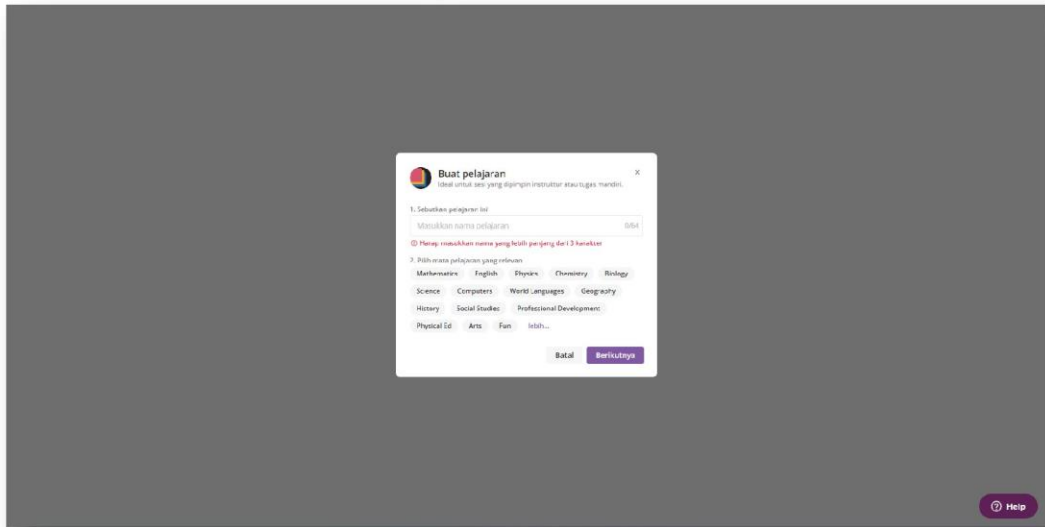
Buat pelajaran
Ideal untuk sesi yang dipimpin instruktur atau tugas mandiri.

×

1. Sebutkan pelajaran ini

Masukkan nama pelajaran

0/64

Harap masukkan nama yang lebih panjang dari 3 karakter

2. Pilih mata pelajaran yang relevan

Mathematics English Physics Chemistry Biology Science Computers World Languages Geography History Social Studies Professional Development Physical Ed Arts Fun lebih...

Batal Berikutnya

Help